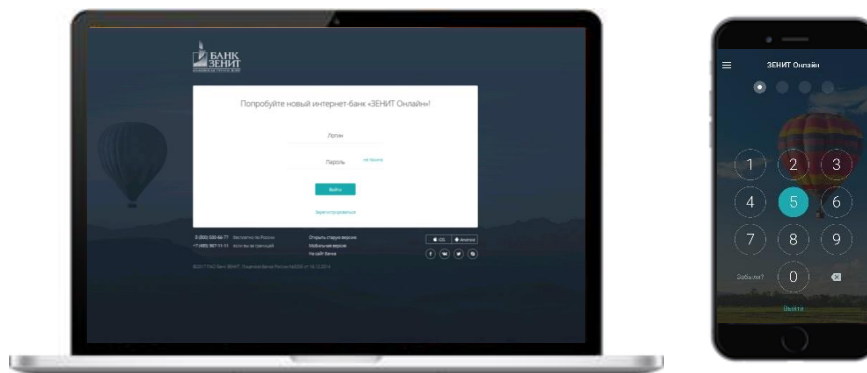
БАНК ЗЕНИТ

Попробуйте новый интернет-банк «ЗЕНИТ Онлайн»!

Логин

Пароль

Войти

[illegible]

8 (800) 500-66-77 Бесплатно по России
+7 (495) 967-11-11 Для звонков из-за границы

Открыть старую версию
Мобильная версия
На сайт Банка

iOS Android

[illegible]

ЗЕНИТ Онлайн

1 2 3
4 5 6
7 8 9
Забыли? 0

Выйти